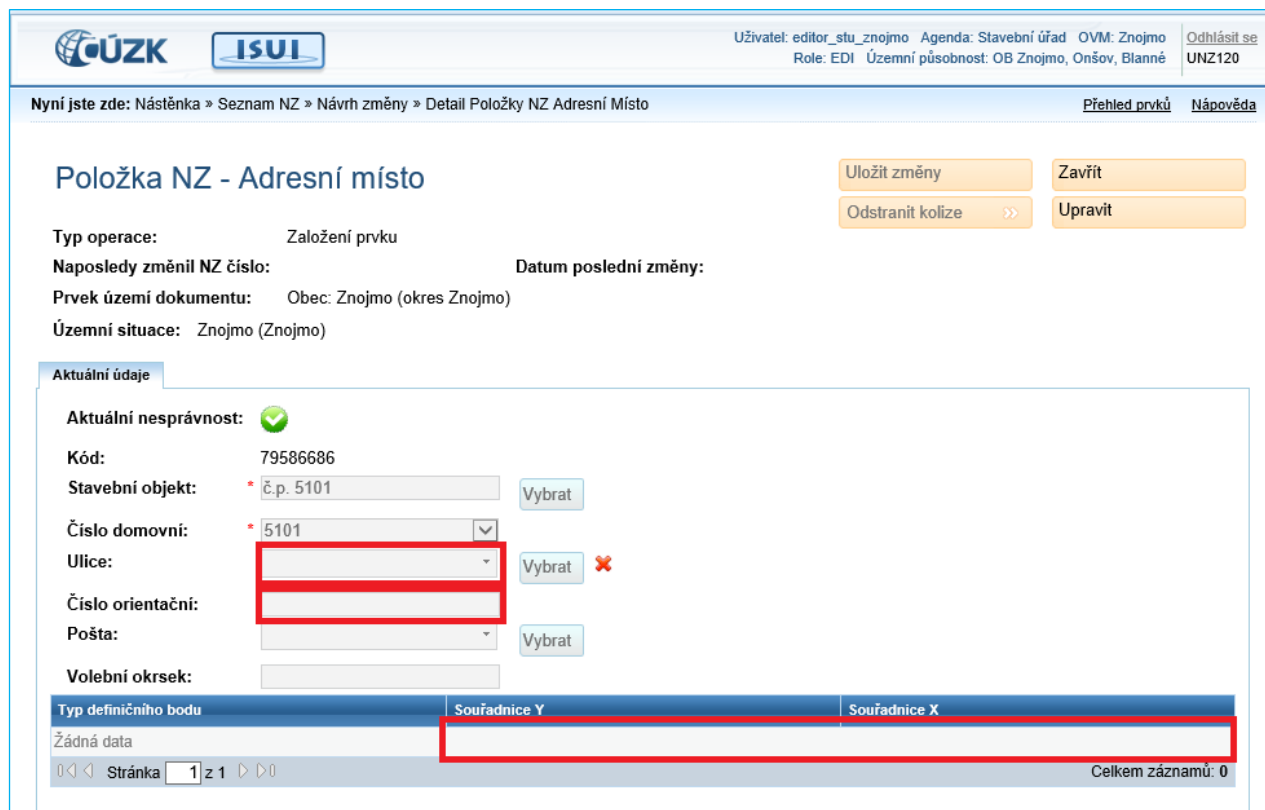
ČÚZK ISUI

Uživatel: editor_stu_znojmo Agenda: Stavební úřad OVM: Znojmo
Role: EDI Územní působnost: OB Znojmo, Onšov, Blanné

Odhlásit se
UNZ120

Nyní jste zde: Nástěnka » Seznam NZ » Návrh změny » Detail Položky NZ Adresní Místo

Přehled prvků Nápověda

Položka NZ - Adresní místo

Uložit změny
Zavřít
Odstranit kolize
Upravit

Typ operace: Založení prvku
Naposledy změnil NZ číslo:
Datum poslední změny:
Prvek území dokumentu: Obec: Znojmo (okres Znojmo)
Územní situace: Znojmo (Znojmo)

Aktuální údaje

Aktuální nesprávnost:
Kód: 79586686
Stavební objekt: * č.p. 5101 Vybrat
Číslo domovní: * 5101
Ulice: Vybrat
Číslo orientační:
Pošta: Vybrat
Volební okrsek:

| Typ definičního bodu | Souřadnice Y | Souřadnice X |
|---|---|---|
| Žádná data | | |

Stránka 1 z 1
Celkem záznamů: 0